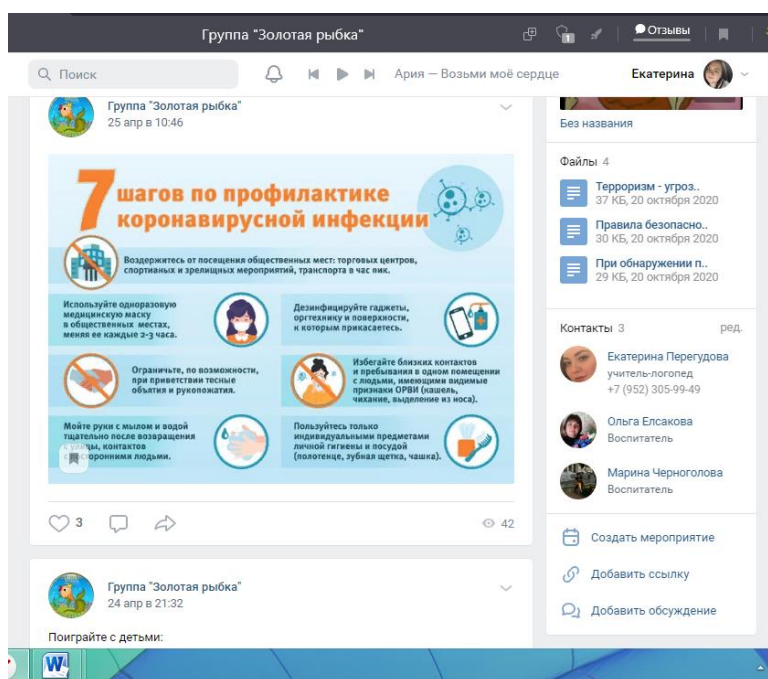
Группа "Золотая рыбка"

Отзывы

Поиск

Ария — Возьми моё сердце

Екатерина

Группа "Золотая рыбка"
25 апр в 10:46

7 шагов по профилактике коронавирусной инфекции

Воздержитесь от посещения общественных мест: торговых центров, спортивных и зрелищных мероприятий, транспорта в час пик.

Используйте одноразовую медицинскую маску в общественных местах, меняя ее каждые 2-3 часа.

Дезинфицируйте гаджеты, оргтехнику и поверхности, к которым прикасаетесь.

Ограничьте, по возможности, при приветствии тесные объятия и рукопожатия.

Избегайте близких контактов и пребывания в одном помещении с людьми, имеющими видимые признаки ОРВИ (кашель, чихание, выделение из носа).

Мойте руки с мылом и водой тщательно после возвращения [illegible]улицы, контактов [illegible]сторонними людьми.

Пользуйтесь только индивидуальными предметами личной гигиены и посудой (полотенце, зубная щетка, чашка).

3

42

Группа "Золотая рыбка"
24 апр в 21:32

Поиграйте с детьми:

Без названия

Файлы 4

Терроризм - угроз..
37 КБ, 20 октября 2020

Правила безопасно..
30 КБ, 20 октября 2020

При обнаружении п..
29 КБ, 20 октября 2020

Контакты 3
ред.

Екатерина Перегудова
учитель-логопед
+7 (952) 305-99-49

Ольга Елсакова
Воспитатель

Марина Черноголова
Воспитатель

Создать мероприятие

Добавить ссылку

Добавить обсуждение